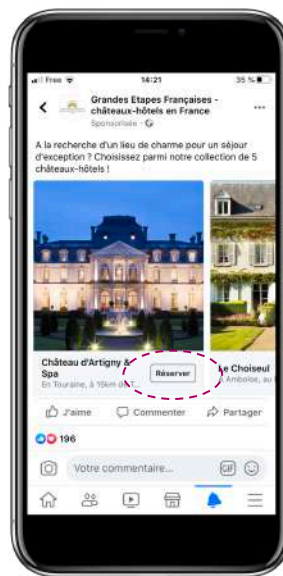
Free 14:21 35 %

Grandes Etapes Françaises - châteaux-hôtels en France
Sponsorisée ·

A la recherche d'un lieu de charme pour un séjour d'exception ? Choisissez parmi notre collection de 5 châteaux-hôtels !

Château d'Artigny & Spa
En Touraine, à 15km de T

Réserver

Le Choiseul
Amboise, au

J'aime Commenter Partager

196

Votre commentaire...